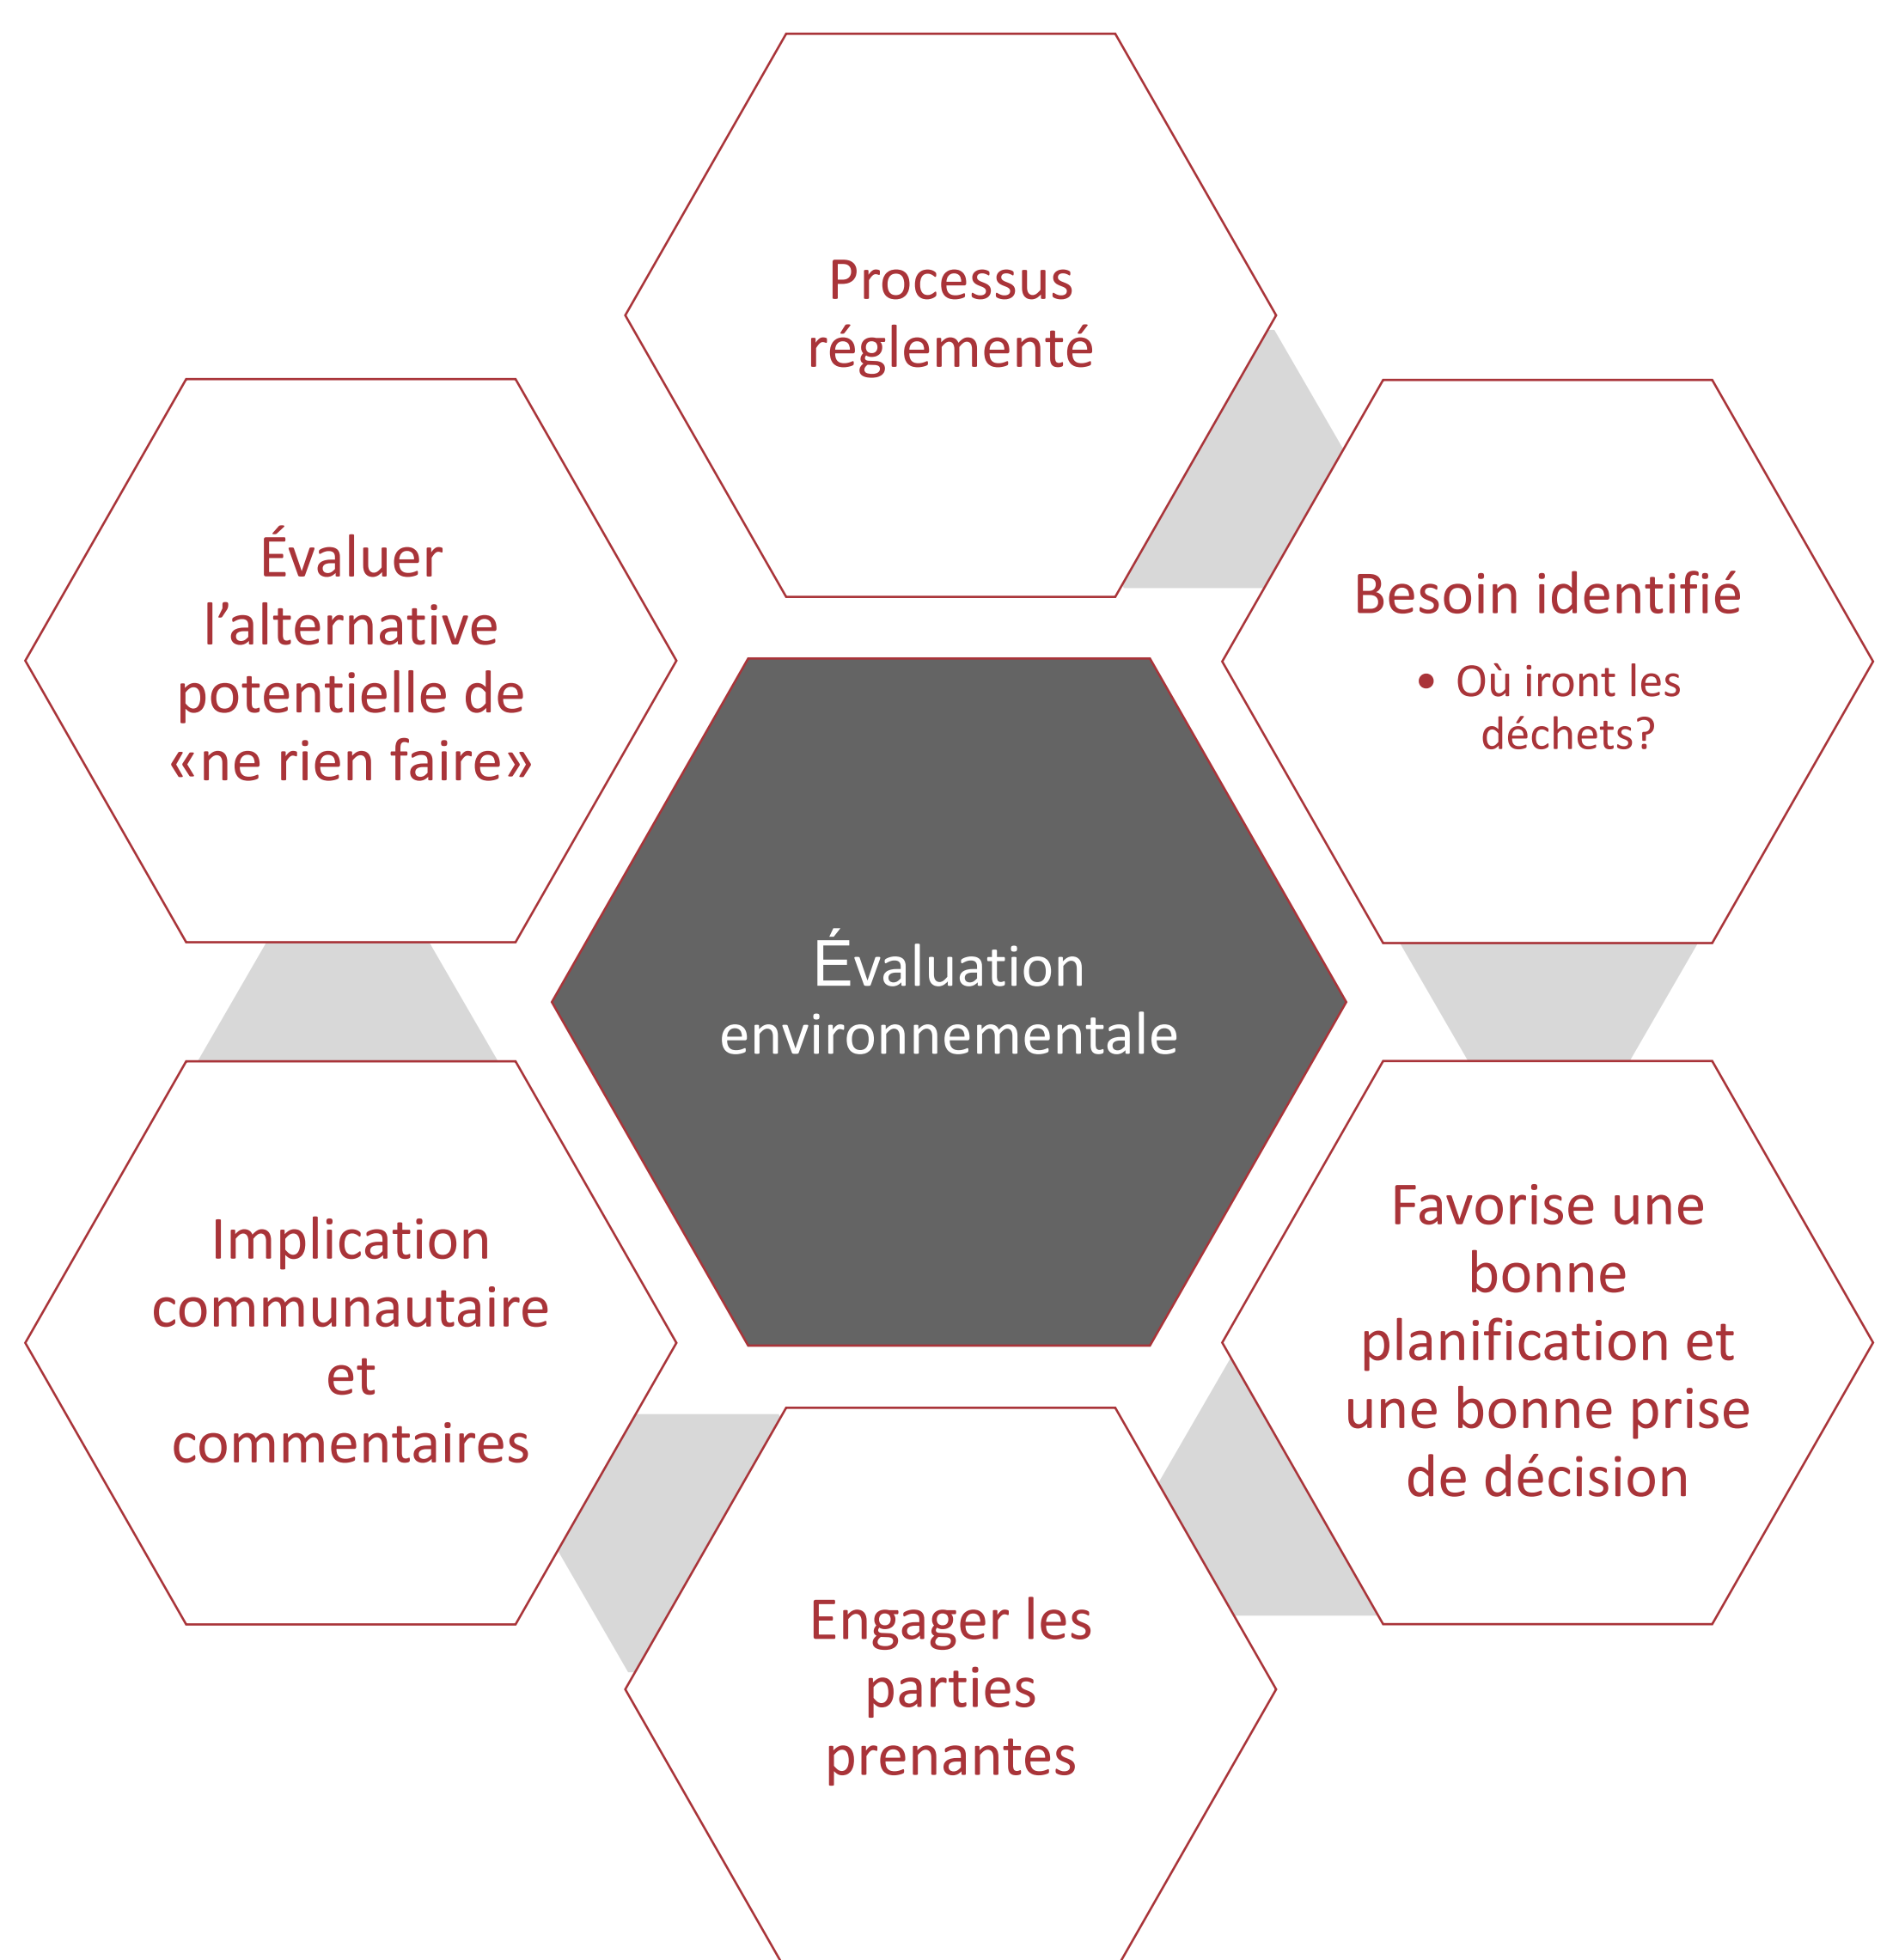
Processus réglementé

Évaluer l'alternative potentielle de «ne rien faire»

Besoin identifié

- Où iront les déchets?

Évaluation environnementale

Implication communautaire et commentaires

Favorise une bonne planification et une bonne prise de décision

Engager les parties prenantes